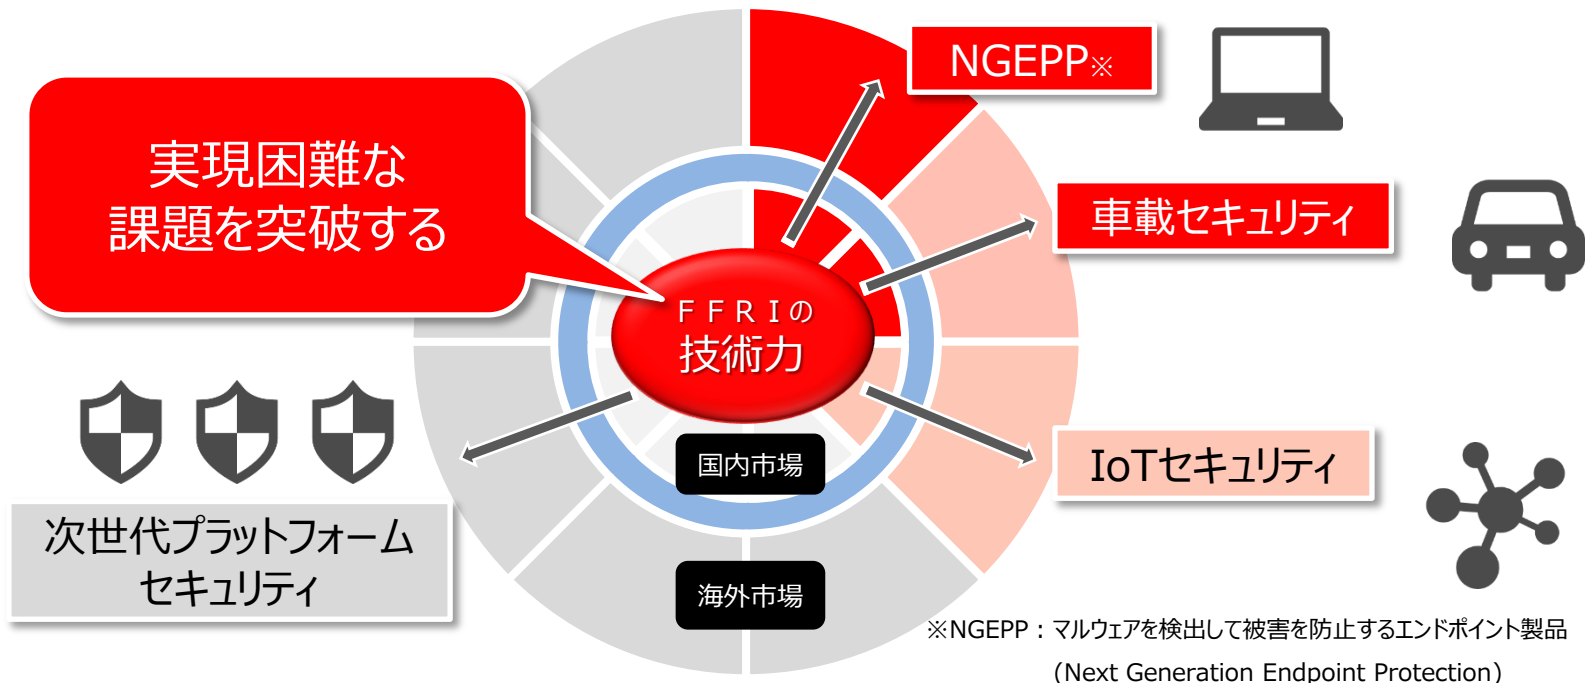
実現困難な
課題を突破する

ＦＦＲＩの
技術力

NGEPP※

車載セキュリティ

IoTセキュリティ

次世代プラットフォーム
セキュリティ

国内市場

海外市場

※NGEPP：マルウェアを検出して被害を防止するエンドポイント製品
（Next Generation Endpoint Protection）